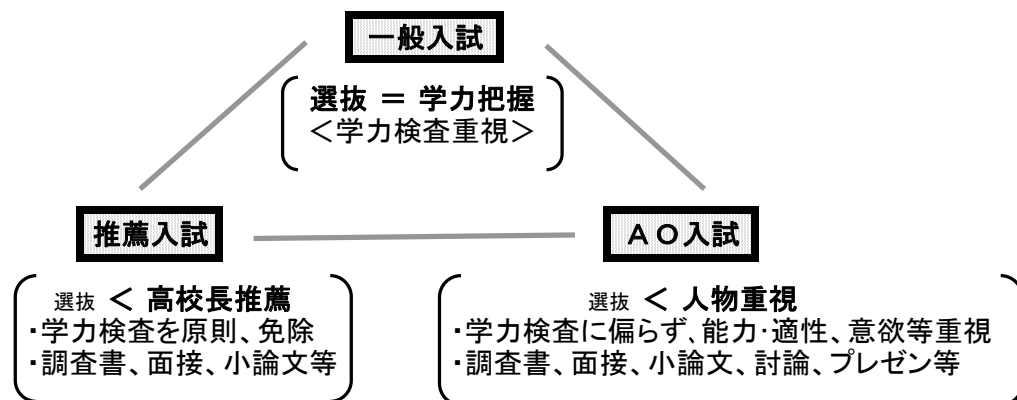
一般入試

選抜 ＝ 学力把握
＜学力検査重視＞

推薦入試

選抜 ＜ 高校長推薦
・学力検査を原則、免除
・調査書、面接、小論文等

ＡＯ入試

選抜 ＜ 人物重視
・学力検査に偏らず、能力･適性、意欲等重視
・調査書、面接、小論文、討論、プレゼン等